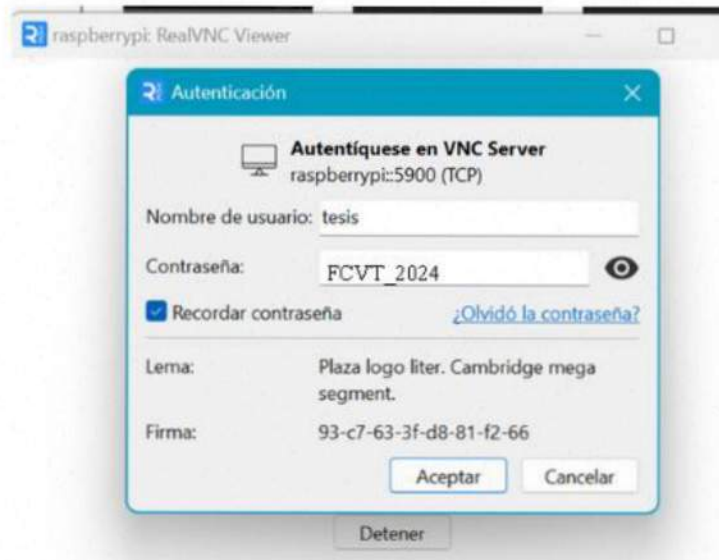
raspberrypi: RealVNC Viewer

Autenticación

Autentíquese en VNC Server
raspberrypi::5900 (TCP)

Nombre de usuario: tesis

Contraseña: FCVT_2024

Recordar contraseña ¿Olvidó la contraseña?

Lema: Plaza logo liter. Cambridge mega segment.

Firma: 93-c7-63-3f-d8-81-f2-66

Aceptar Cancelar

Detener